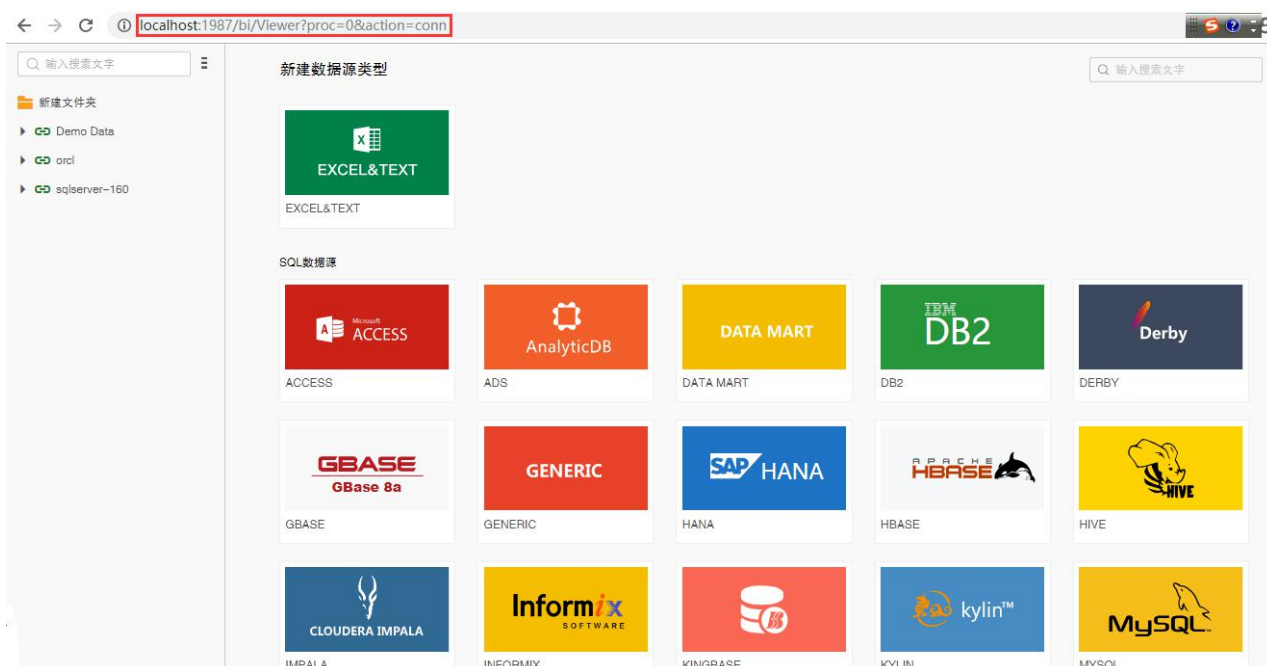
localhost:1987/bi/Viewer?proc=0&action=conn

输入搜索文字

新建文件夹
Demo Data
orcl
sqlserver-160

新建数据源类型

输入搜索文字

EXCEL&TEXT
EXCEL&TEXT

SQL数据源

Microsoft ACCESS
ACCESS

AnalyticDB
ADS

DATA MART
DATA MART

IBM DB2
DB2

Derby
DERBY

GBASE GBase 8a
GBASE

GENERIC
GENERIC

SAP HANA
HANA

APACHE HBASE
HBASE

HIVE
HIVE

CLOUDERA IMPALA
IMPALA

Informix SOFTWARE
INFORMIX

KINGBASE

kylin™
KYLIN

MySQL
MYSQL